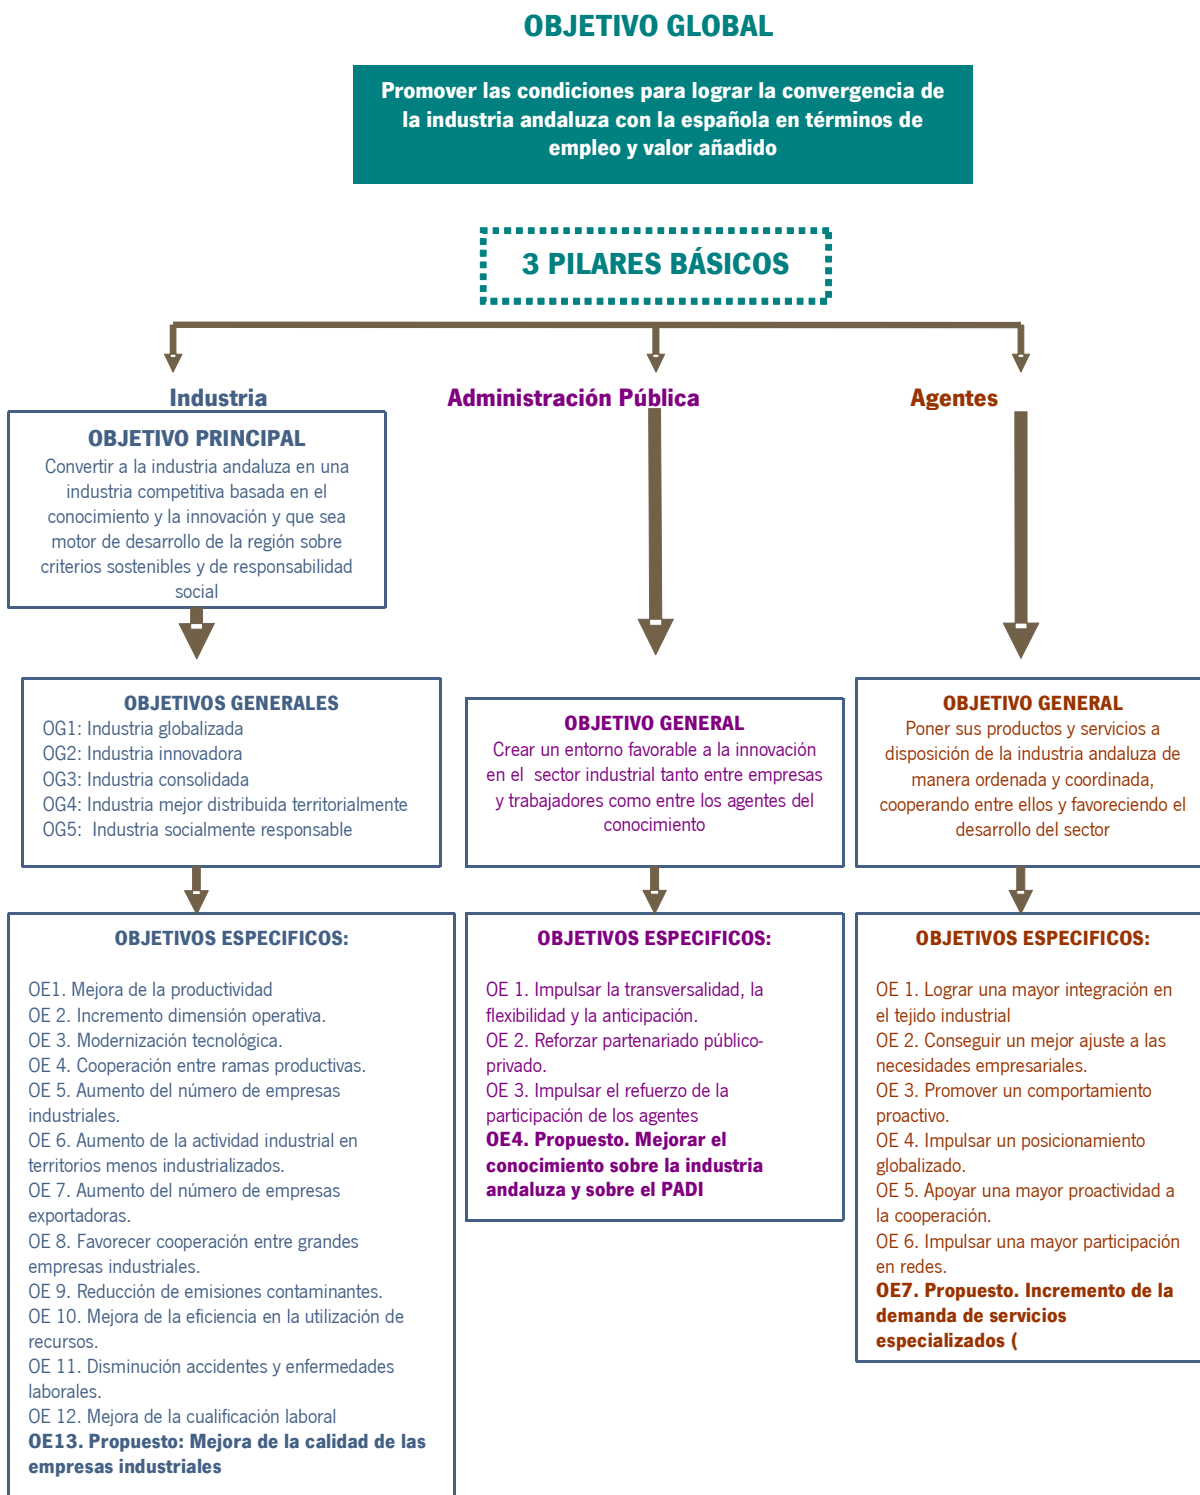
OBJETIVO GLOBAL

Promover las condiciones para lograr la convergencia de la industria andaluza con la española en términos de empleo y valor añadido

3 PILARES BÁSICOS

Industria

OBJETIVO PRINCIPAL
Convertir a la industria andaluza en una industria competitiva basada en el conocimiento y la innovación y que sea motor de desarrollo de la región sobre criterios sostenibles y de responsabilidad social

OBJETIVOS GENERALES
OG1: Industria globalizada
OG2: Industria innovadora
OG3: Industria consolidada
OG4: Industria mejor distribuida territorialmente
OG5: Industria socialmente responsable

OBJETIVOS ESPECIFICOS:

OE1. Mejora de la productividad
OE 2. Incremento dimensión operativa.
OE 3. Modernización tecnológica.
OE 4. Cooperación entre ramas productivas.
OE 5. Aumento del número de empresas industriales.
OE 6. Aumento de la actividad industrial en territorios menos industrializados.
OE 7. Aumento del número de empresas exportadoras.
OE 8. Favorecer cooperación entre grandes empresas industriales.
OE 9. Reducción de emisiones contaminantes.
OE 10. Mejora de la eficiencia en la utilización de recursos.
OE 11. Disminución accidentes y enfermedades laborales.
OE 12. Mejora de la cualificación laboral
OE13. Propuesto: Mejora de la calidad de las empresas industriales

Administración Pública

OBJETIVO GENERAL
Crear un entorno favorable a la innovación en el sector industrial tanto entre empresas y trabajadores como entre los agentes del conocimiento

OBJETIVOS ESPECIFICOS:

OE 1. Impulsar la transversalidad, la flexibilidad y la anticipación.
OE 2. Reforzar partenariado público-privado.
OE 3. Impulsar el refuerzo de la participación de los agentes
OE4. Propuesto. Mejorar el conocimiento sobre la industria andaluza y sobre el PADI

Agentes

OBJETIVO GENERAL
Poner sus productos y servicios a disposición de la industria andaluza de manera ordenada y coordinada, cooperando entre ellos y favoreciendo el desarrollo del sector

OBJETIVOS ESPECIFICOS:

OE 1. Lograr una mayor integración en el tejido industrial
OE 2. Conseguir un mejor ajuste a las necesidades empresariales.
OE 3. Promover un comportamiento proactivo.
OE 4. Impulsar un posicionamiento globalizado.
OE 5. Apoyar una mayor proactividad a la cooperación.
OE 6. Impulsar una mayor participación en redes.
OE7. Propuesto. Incremento de la demanda de servicios especializados (